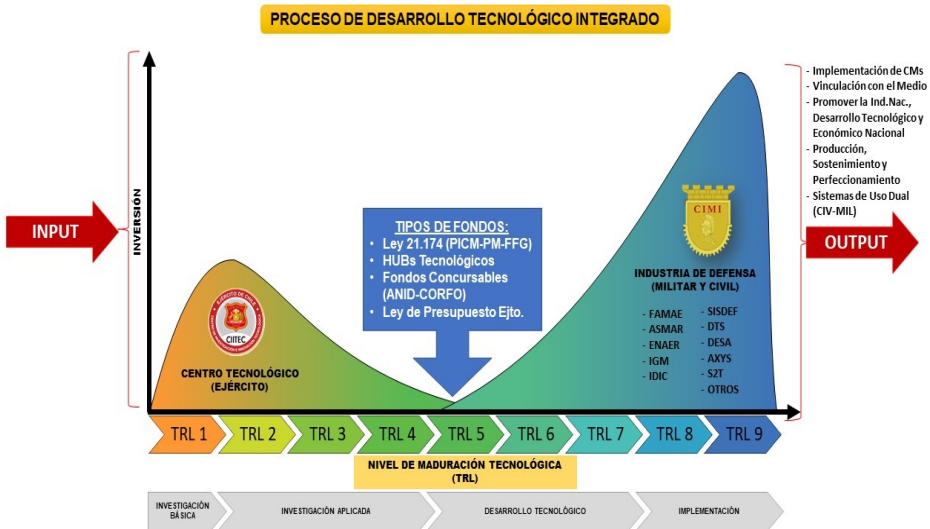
PROCESO DE DESARROLLO TECNOLÓGICO INTEGRADO

INPUT

INVERSIÓN

EJÉRCITO DE CHILE
CIITEC

CENTRO TECNOLÓGICO (EJÉRCITO)

TIPOS DE FONDOS:
- Ley 21.174 (PICM-PM-FFG)
- HUBs Tecnológicos
- Fondos Concursables (ANID-CORFO)
- Ley de Presupuesto Ejto.

CIMI

INDUSTRIA DE DEFENSA (MILITAR Y CIVIL)

- FAMAE
- ASMAR
- ENAER
- IGM
- IDIC

- SISDEF
- DTS
- DESA
- AXYS
- S2T
- OTROS

- Implementación de CMs
- Vinculación con el Medio
- Promover la Ind.Nac., Desarrollo Tecnológico y Económico Nacional
- Producción, Sostenimiento y Perfeccionamiento
- Sistemas de Uso Dual (CIV-MIL)

OUTPUT

TRL 1 | TRL 2 | TRL 3 | TRL 4 | TRL 5 | TRL 6 | TRL 7 | TRL 8 | TRL 9

NIVEL DE MADURACIÓN TECNOLÓGICA (TRL)

INVESTIGACIÓN BÁSICA | INVESTIGACIÓN APLICADA | DESARROLLO TECNOLÓGICO | IMPLEMENTACIÓN